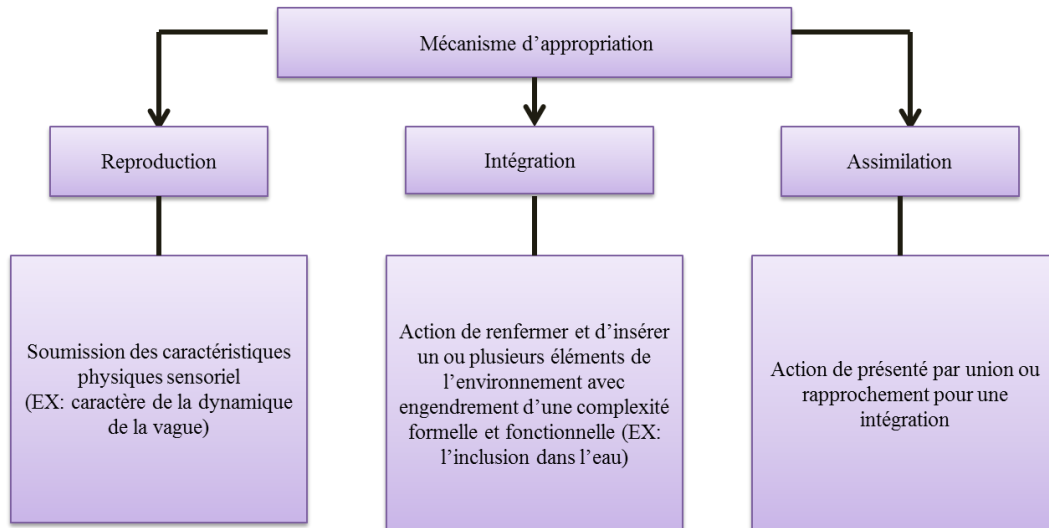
Mécanisme d'appropriation

Reproduction

Intégration

Assimilation

Soumission des caractéristiques physiques sensoriel (EX: caractère de la dynamique de la vague)

Action de renfermer et d'insérer un ou plusieurs éléments de l'environnement avec engendrement d'une complexité formelle et fonctionnelle (EX: l'inclusion dans l'eau)

Action de présenté par union ou rapprochement pour une intégration